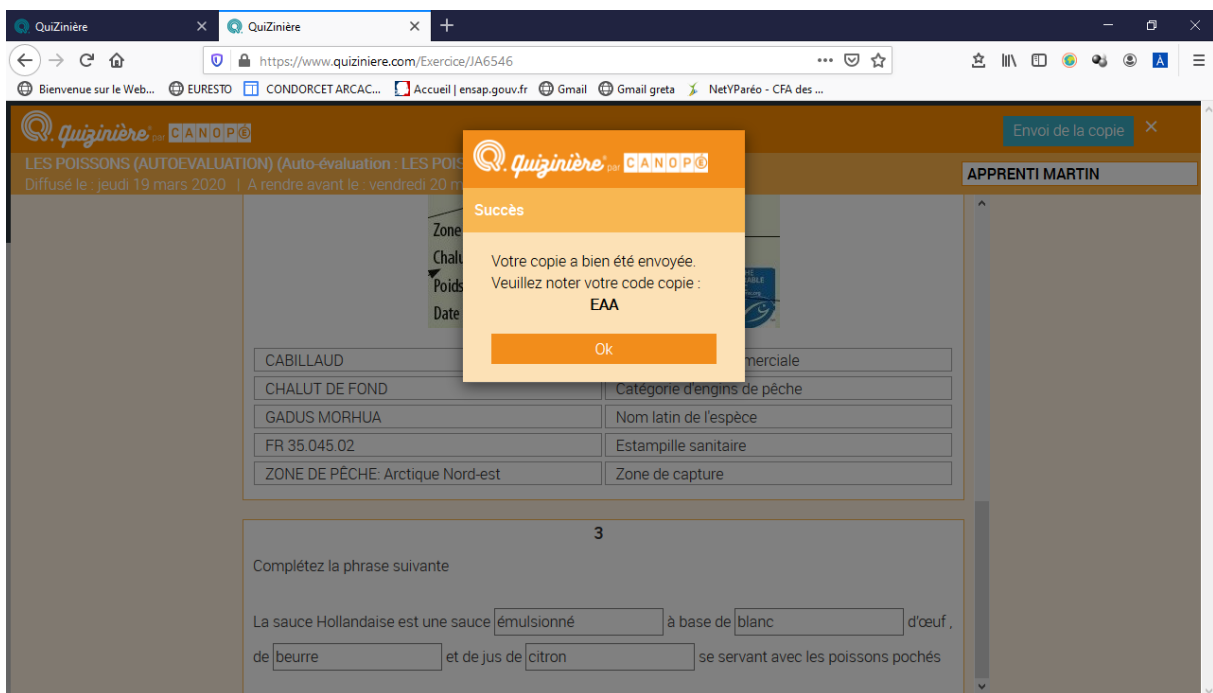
QuiZinière
QuiZinière
https://www.quiziniere.com/Exercice/JA6546
Bienvenue sur le Web... EURESTO CONDORCET ARCAC... Accueil | ensap.gouv.fr Gmail Gmail greta NetYParéo - CFA des ...

Quizinière par CANOPÉ
Envoi de la copie
LES POISSONS (AUTOEVALUATION) (Auto-évaluation : LES POIS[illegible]
Diffusé le : jeudi 19 mars 2020 | À rendre avant le : vendredi 20 m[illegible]
APPRENTI MARTIN

Zone
Chalu
Poids
Date

Quizinière par CANOPÉ
Succès
Votre copie a bien été envoyée.
Veuillez noter votre code copie :
EAA
Ok

| CABILLAUD | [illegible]merciale |
|---|---|
| CHALUT DE FOND | Catégorie d'engins de pêche |
| GADUS MORHUA | Nom latin de l'espèce |
| FR 35.045.02 | Estampille sanitaire |
| ZONE DE PÊCHE: Arctique Nord-est | Zone de capture |

3

Complétez la phrase suivante

La sauce Hollandaise est une sauce émulsionné à base de blanc d'œuf, de beurre et de jus de citron se servant avec les poissons pochés